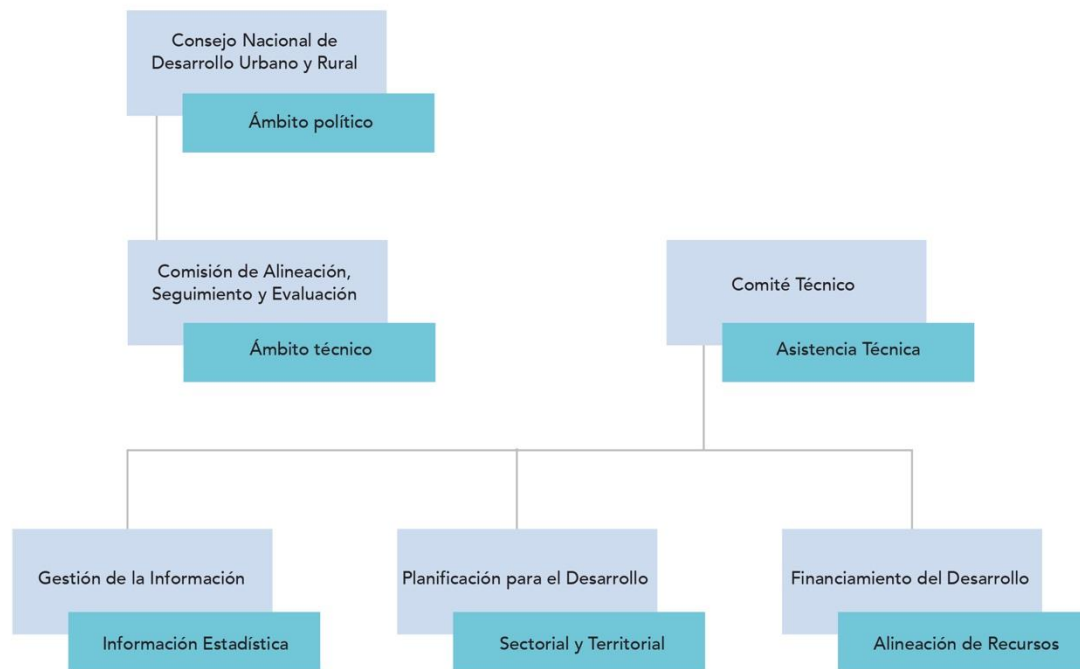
Consejo Nacional de Desarrollo Urbano y Rural

Ámbito político

Comisión de Alineación, Seguimiento y Evaluación

Ámbito técnico

Comité Técnico

Asistencia Técnica

Gestión de la Información

Información Estadística

Planificación para el Desarrollo

Sectorial y Territorial

Financiamiento del Desarrollo

Alineación de Recursos